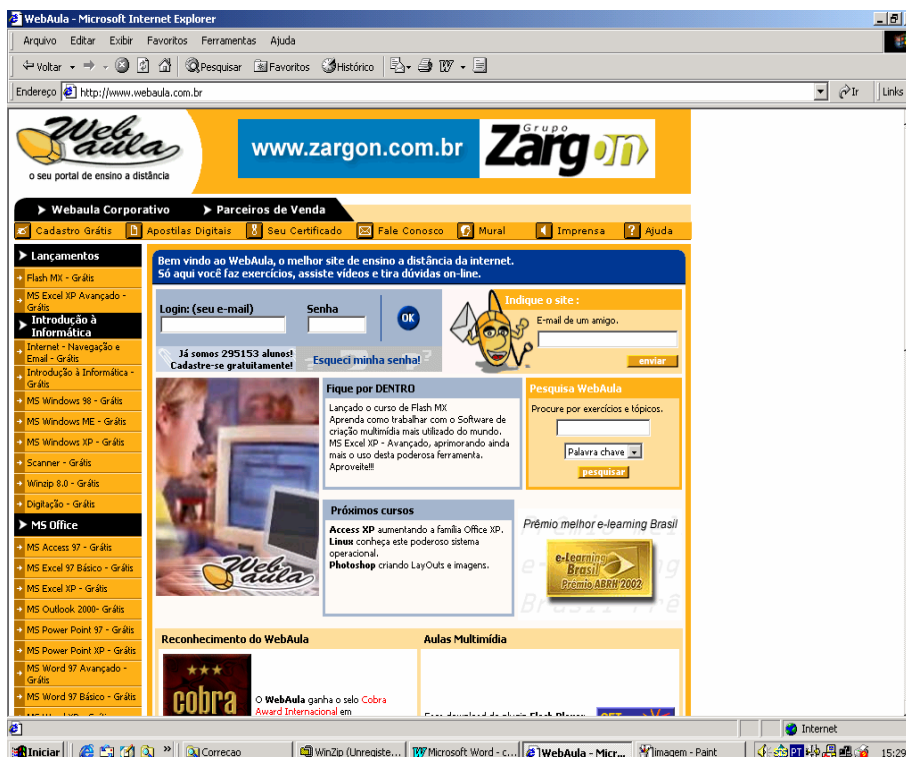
WebAula - Microsoft Internet Explorer

Arquivo Editar Exibir Favoritos Ferramentas Ajuda

Voltar Pesquisar Favoritos Histórico

Endereço http://www.webaula.com.br

Ir Links

Web aula
o seu portal de ensino a distância

www.zargon.com.br Grupo Zargon

Webaula Corporativo Parceiros de Venda

Cadastro Grátis Apostilas Digitais Seu Certificado Fale Conosco Mural Imprensa Ajuda

Lançamentos
Flash MX - Grátis
MS Excel XP Avançado - Grátis
Introdução à Informática
Internet - Navegação e Email - Grátis
Introdução à Informática - Grátis
MS Windows 98 - Grátis
MS Windows ME - Grátis
MS Windows XP - Grátis
Scanner - Grátis
Winzip 8.0 - Grátis
Digitação - Grátis
MS Office
MS Access 97 - Grátis
MS Excel 97 Básico - Grátis
MS Excel XP - Grátis
MS Outlook 2000- Grátis
MS Power Point 97 - Grátis
MS Power Point XP - Grátis
MS Word 97 Avançado - Grátis
MS Word 97 Básico - Grátis
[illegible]

Bem vindo ao WebAula, o melhor site de ensino a distância da internet.
Só aqui você faz exercícios, assiste vídeos e tira dúvidas on-line.

Login: (seu e-mail) Senha OK
Já somos 295153 alunos! Cadastre-se gratuitamente!
Esqueci minha senha!

Indique o site :
E-mail de um amigo.
enviar

Fique por DENTRO
Lançado o curso de Flash MX
Aprenda como trabalhar com o Software de criação multimídia mais utilizado do mundo.
MS Excel XP - Avançado, aprimorando ainda mais o uso desta poderosa ferramenta.
Aproveite!!!

Pesquisa WebAula
Procure por exercícios e tópicos.
Palavra chave
pesquisar

Web aula

Próximos cursos
Access XP aumentando a família Office XP.
Linux conheça este poderoso sistema operacional.
Photoshop criando LayOuts e imagens.

Prêmio melhor e-learning Brasil
e-Learning Brasil Prêmio ABRH 2002

Reconhecimento do WebAula
cobra
O WebAula ganha o selo Cobra Award Internacional em
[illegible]

Aulas Multimídia
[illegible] download do plugin Flash Player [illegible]

Internet

Iniciar Correcao WinZip (Unregiste... Microsoft Word - c... WebAula - Micr... Imagem - Paint PT 15:29